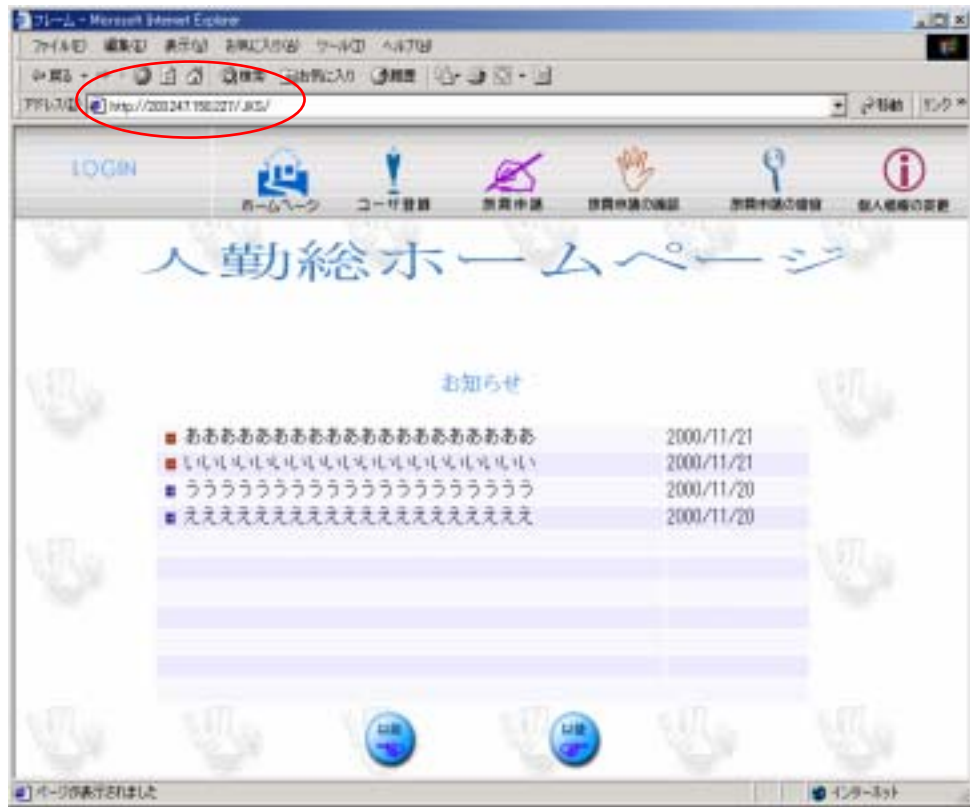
フレーム - Microsoft Internet Explorer

ファイル(F) 編集(E) 表示(V) お気に入り(A) ツール(T) ヘルプ(H)

戻る 検索 お気に入り 履歴

アドレス(D) http://203.247.150.227/JKS/ 移動 リンク

LOGIN

ホームページ ユーザ登録 旅費申請 旅費申請の確認 旅費申請の檢索 個人情報の変更

人勤総ホームページ

お知らせ

| | |
|---|---|
| あああああああああああああああああああ | 2000/11/21 |
| いいいいいいいいいいいいいいいいいいい | 2000/11/21 |
| ううううううううううううううううううう | 2000/11/20 |
| えええええええええええええええええええ | 2000/11/20 |

以前 以後

ページが表示されました インターネット